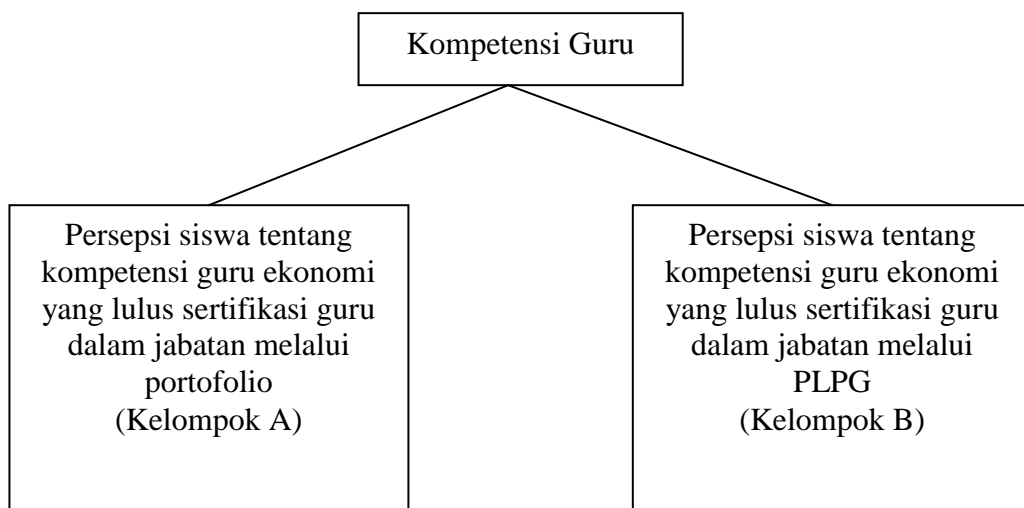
Kompetensi Guru

Persepsi siswa tentang kompetensi guru ekonomi yang lulus sertifikasi guru dalam jabatan melalui portofolio
(Kelompok A)

Persepsi siswa tentang kompetensi guru ekonomi yang lulus sertifikasi guru dalam jabatan melalui PLPG
(Kelompok B)